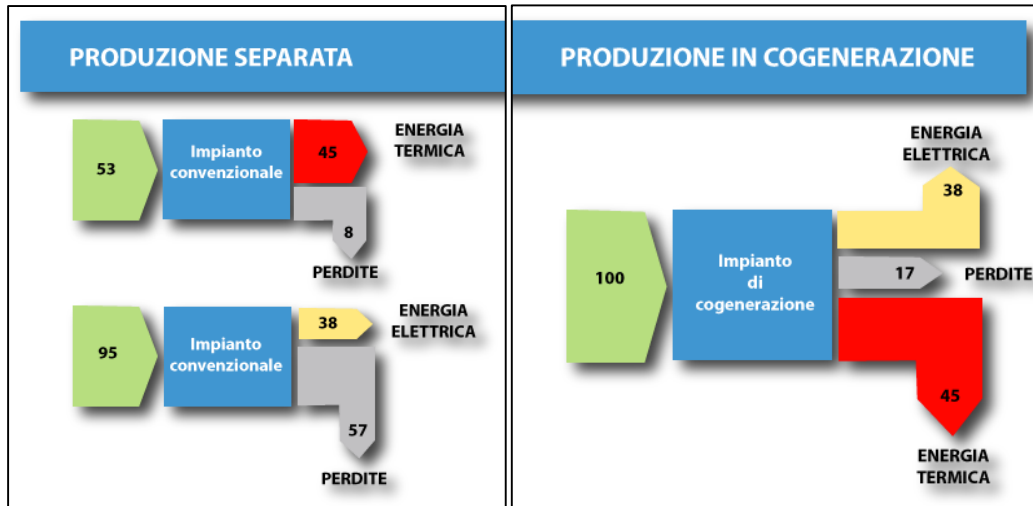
PRODUZIONE SEPARATA

53

Impianto convenzionale

45

ENERGIA TERMICA

8

PERDITE

95

Impianto convenzionale

38

ENERGIA ELETTRICA

57

PERDITE

PRODUZIONE IN COGENERAZIONE

ENERGIA ELETTRICA

38

100

Impianto di cogenerazione

17

PERDITE

45

ENERGIA TERMICA